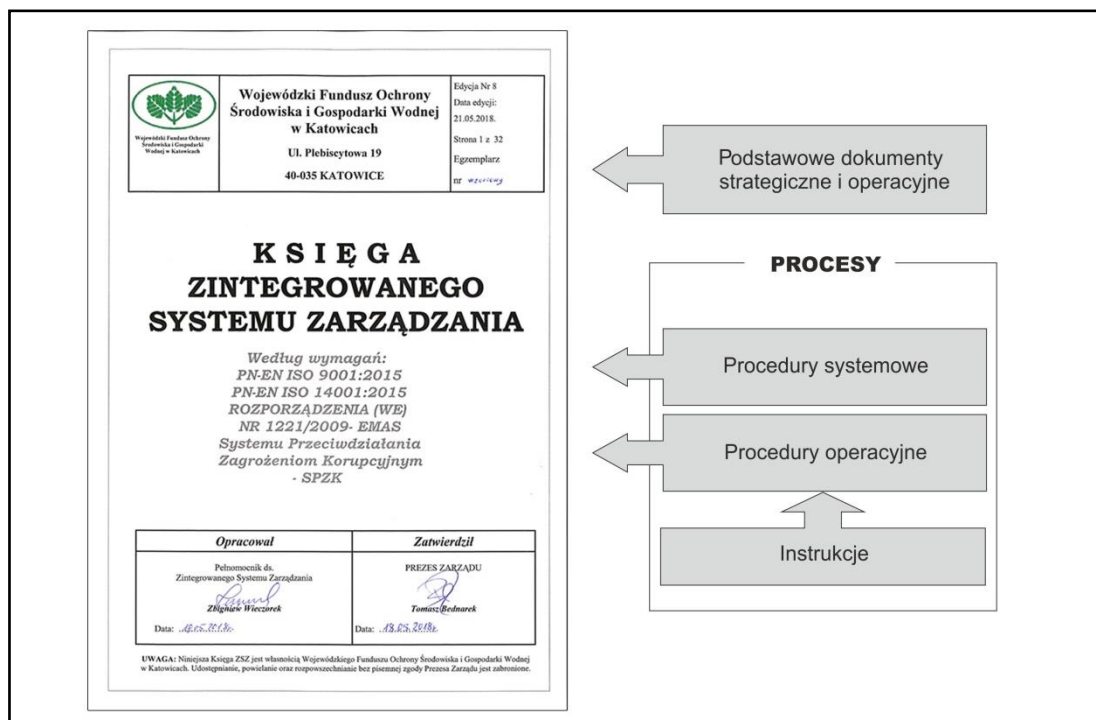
Wojewódzki Fundusz Ochrony Środowiska i Gospodarki Wodnej w Katowicach

Wojewódzki Fundusz Ochrony Środowiska i Gospodarki Wodnej w Katowicach

Ul. Plebiscytowa 19

40-035 KATOWICE

Edycja Nr 8
Data edycji: 21.05.2018.
Strona 1 z 32
Egzemplarz
nr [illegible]

KSIĘGA
ZINTEGROWANEGO
SYSTEMU ZARZĄDZANIA

Według wymagań:
PN-EN ISO 9001:2015
PN-EN ISO 14001:2015
ROZPORZĄDZENIA (WE)
NR 1221/2009- EMAS
Systemu Przeciwdziałania Zagrożeniom Korupcyjnym
- SPZK

| Opracował | Zatwierdził |
|---|---|
| Pełnomocnik ds. Zintegrowanego Systemu Zarządzania<br>Zbigniew Wieczorek<br>Data: 18.05.2018r. | PREZES ZARZĄDU<br>Tomasz Bednarek<br>Data: 18.05.2018r. |

UWAGA: Niniejsza Księga ZSZ jest własnością Wojewódzkiego Funduszu Ochrony Środowiska i Gospodarki Wodnej w Katowicach. Udostępnianie, powielanie oraz rozpowszechnianie bez pisemnej zgody Prezesa Zarządu jest zabronione.

Podstawowe dokumenty strategiczne i operacyjne

PROCESY

Procedury systemowe

Procedury operacyjne

Instrukcje